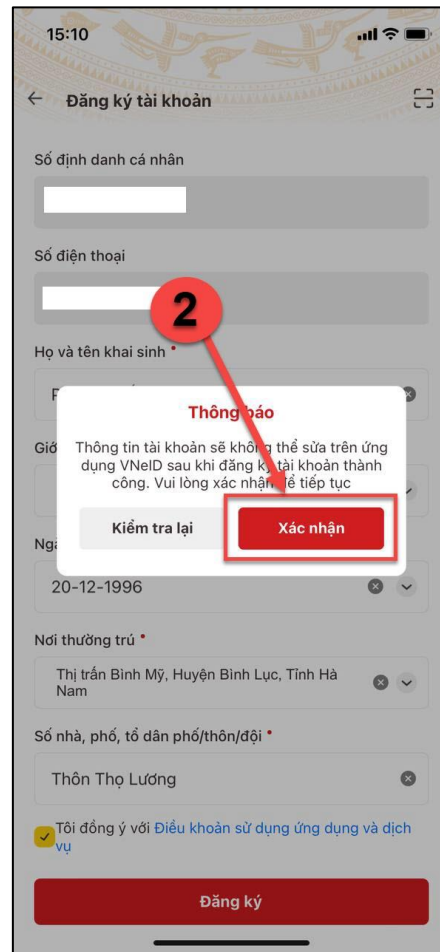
15:10

← Đăng ký tài khoản

Số định danh cá nhân

Số điện thoại

2

Họ và tên khai sinh •

F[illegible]

Thông báo

Thông tin tài khoản sẽ không thể sửa trên ứng dụng VNeID sau khi đăng ký tài khoản thành công. Vui lòng xác nhận để tiếp tục

Kiểm tra lại

Xác nhận

Giớ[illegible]

Ng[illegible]

20-12-1996

Nơi thường trú •

Thị trấn Bình Mỹ, Huyện Bình Lục, Tỉnh Hà Nam

Số nhà, phố, tổ dân phố/thôn/đội •

Thôn Thọ Lương

Tôi đồng ý với Điều khoản sử dụng ứng dụng và dịch vụ

Đăng ký